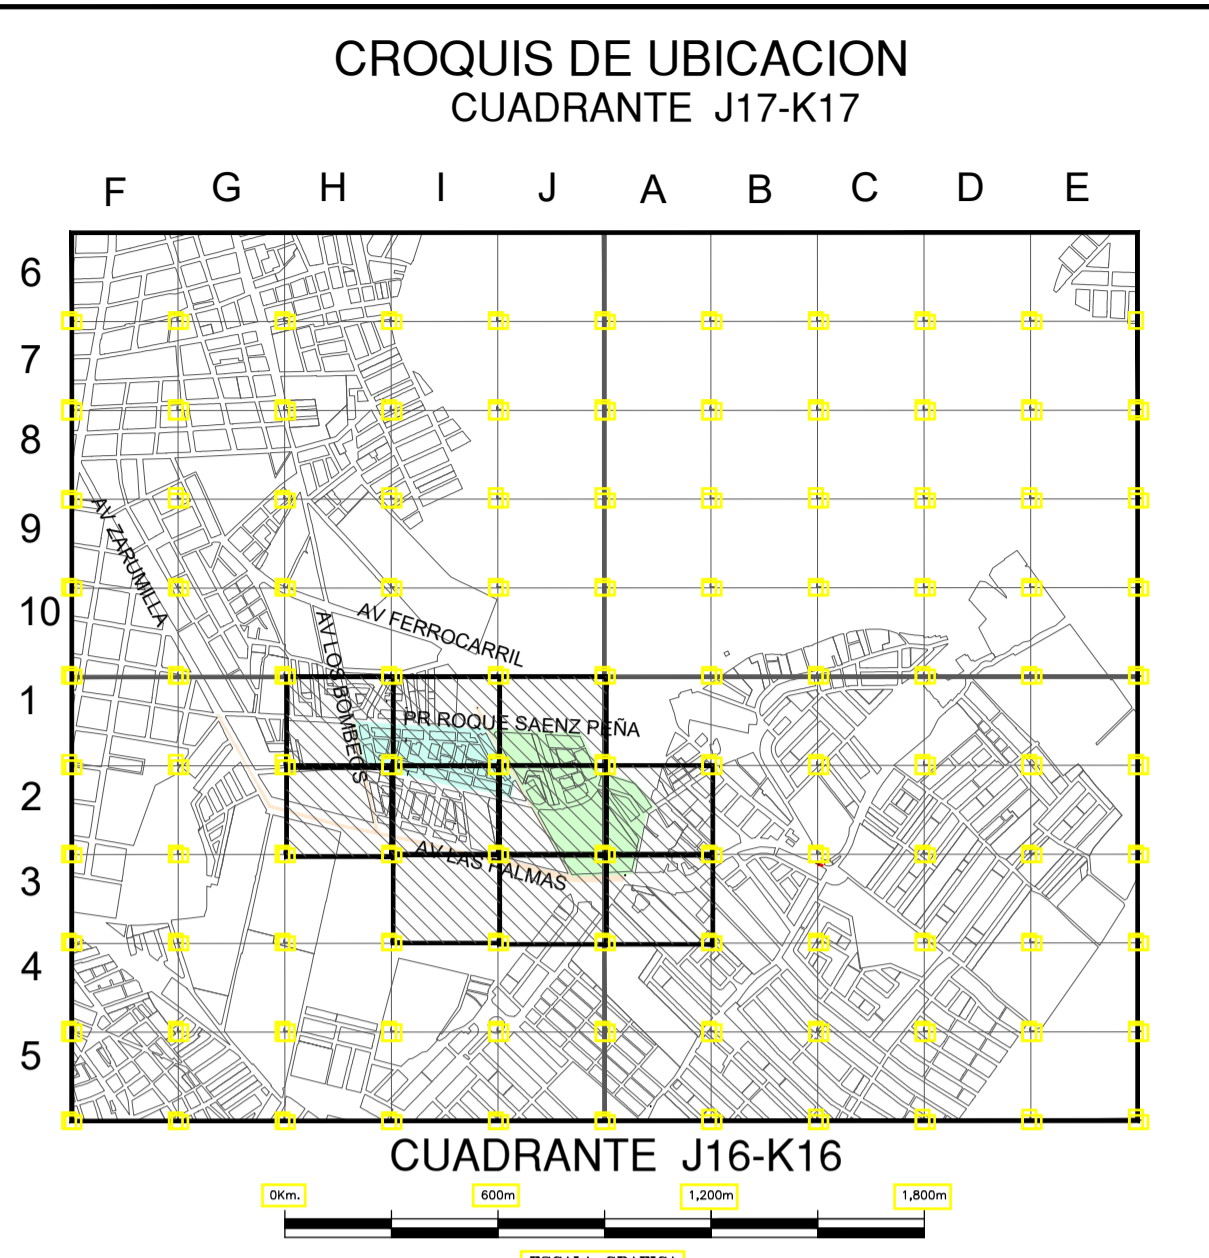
CROQUIS DE UBICACION
CUADRANTE J17-K17

F G H I J A B C D E

6
7
8
9
10
1
2
3
4
5

AV ZARUMILLA
AV LOS BOMBEOS
AV FERROCARRIL
PR ROQUE SAENZ PEÑA
AV LAS PALMAS

CUADRANTE J16-K16

0Km. 600m 1,200m 1,800m

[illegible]